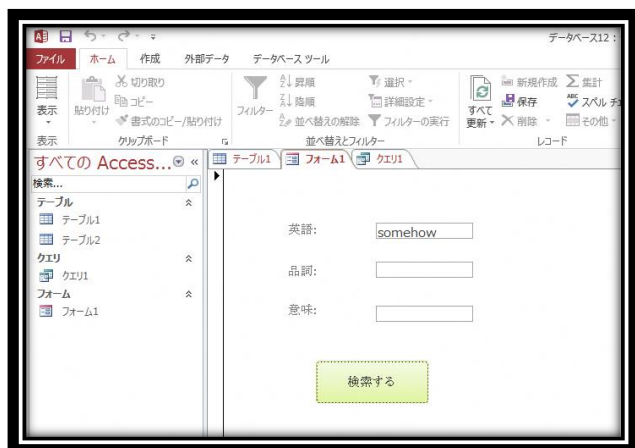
データベース12 :

ファイル ホーム 作成 外部データ データベース ツール

表示 貼り付け 切り取り コピー 書式のコピー/貼り付け フィルター 昇順 降順 並べ替えの解除 選択 詳細設定 フィルターの実行 すべて更新 新規作成 保存 削除 集計 スペル チ その他

表示 クリップボード 並べ替えとフィルター レコード

すべての Access... «

検索...

テーブル
テーブル1
テーブル2
クエリ
クエリ1
フォーム
フォーム1

テーブル1 フォーム1 クエリ1

英語: somehow

品詞:

意味:

検索する